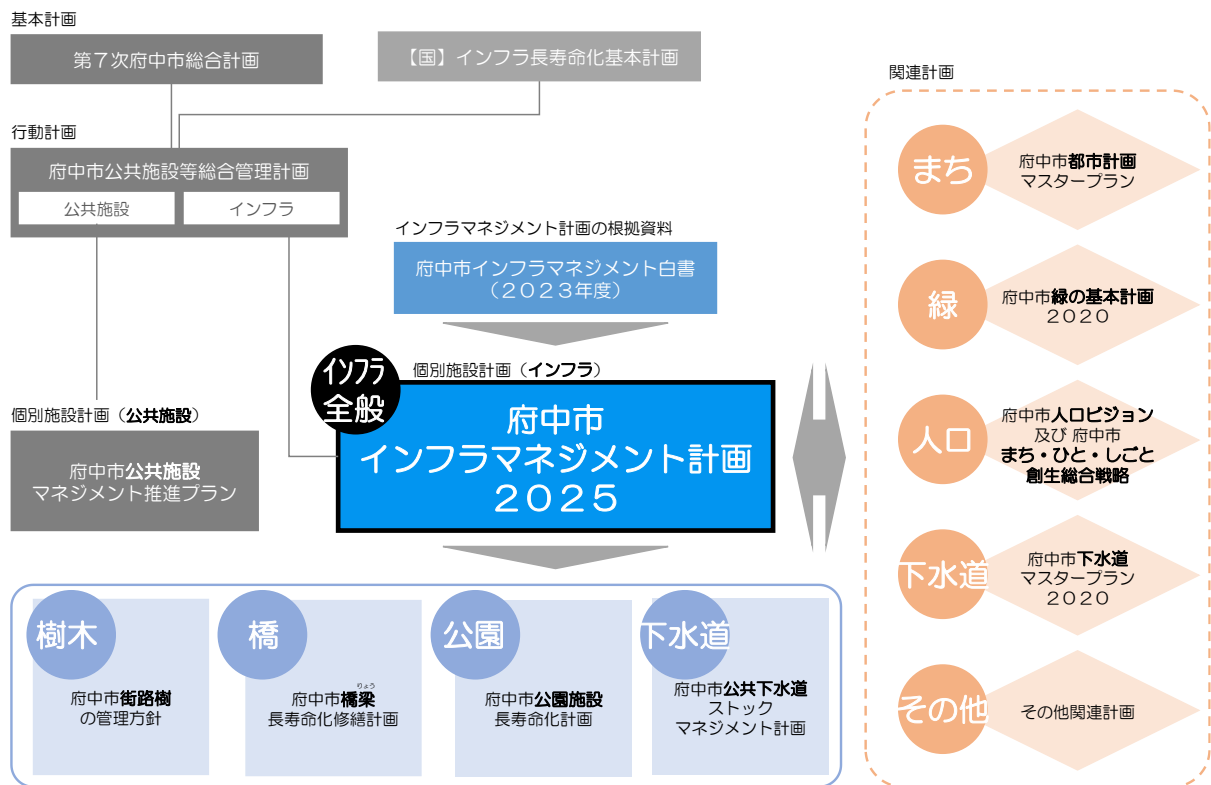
基本計画

第７次府中市総合計画

【国】インフラ長寿命化基本計画

行動計画

府中市公共施設等総合管理計画

公共施設

インフラ

インフラマネジメント計画の根拠資料

府中市インフラマネジメント白書（２０２３年度）

個別施設計画（インフラ）

インフラ全般

府中市インフラマネジメント計画２０２５

個別施設計画（公共施設）

府中市公共施設マネジメント推進プラン

樹木

府中市街路樹の管理方針

橋

府中市橋梁長寿命化修繕計画

りょう

公園

府中市公園施設長寿命化計画

下水道

府中市公共下水道ストックマネジメント計画

関連計画

まち

府中市都市計画マスタープラン

緑

府中市緑の基本計画２０２０

人口

府中市人口ビジョン及び府中市まち・ひと・しごと創生総合戦略

下水道

府中市下水道マスタープラン２０２０

その他

その他関連計画